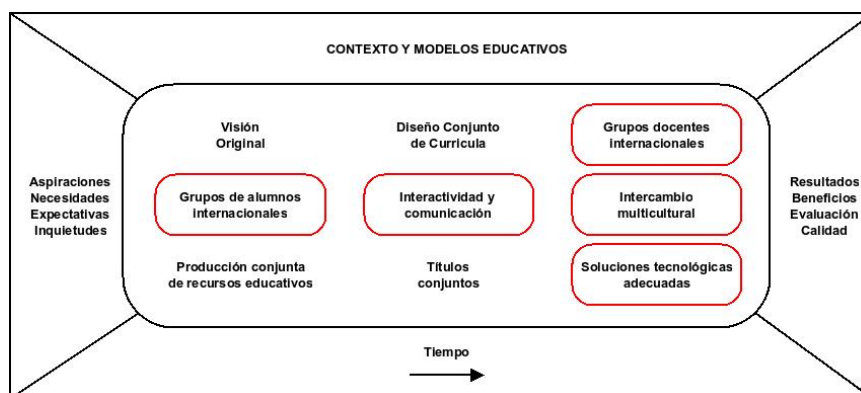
CONTEXTO Y MODELOS EDUCATIVOS

Aspiraciones
Necesidades
Expectativas
Inquietudes

Visión
Original

Diseño Conjunto
de Curricula

Grupos docentes
internacionales

Grupos de alumnos
internacionales

Interactividad y
comunicación

Intercambio
multicultural

Producción conjunta
de recursos educativos

Títulos
conjuntos

Soluciones tecnológicas
adecuadas

Resultados
Beneficios
Evaluación
Calidad

Tiempo